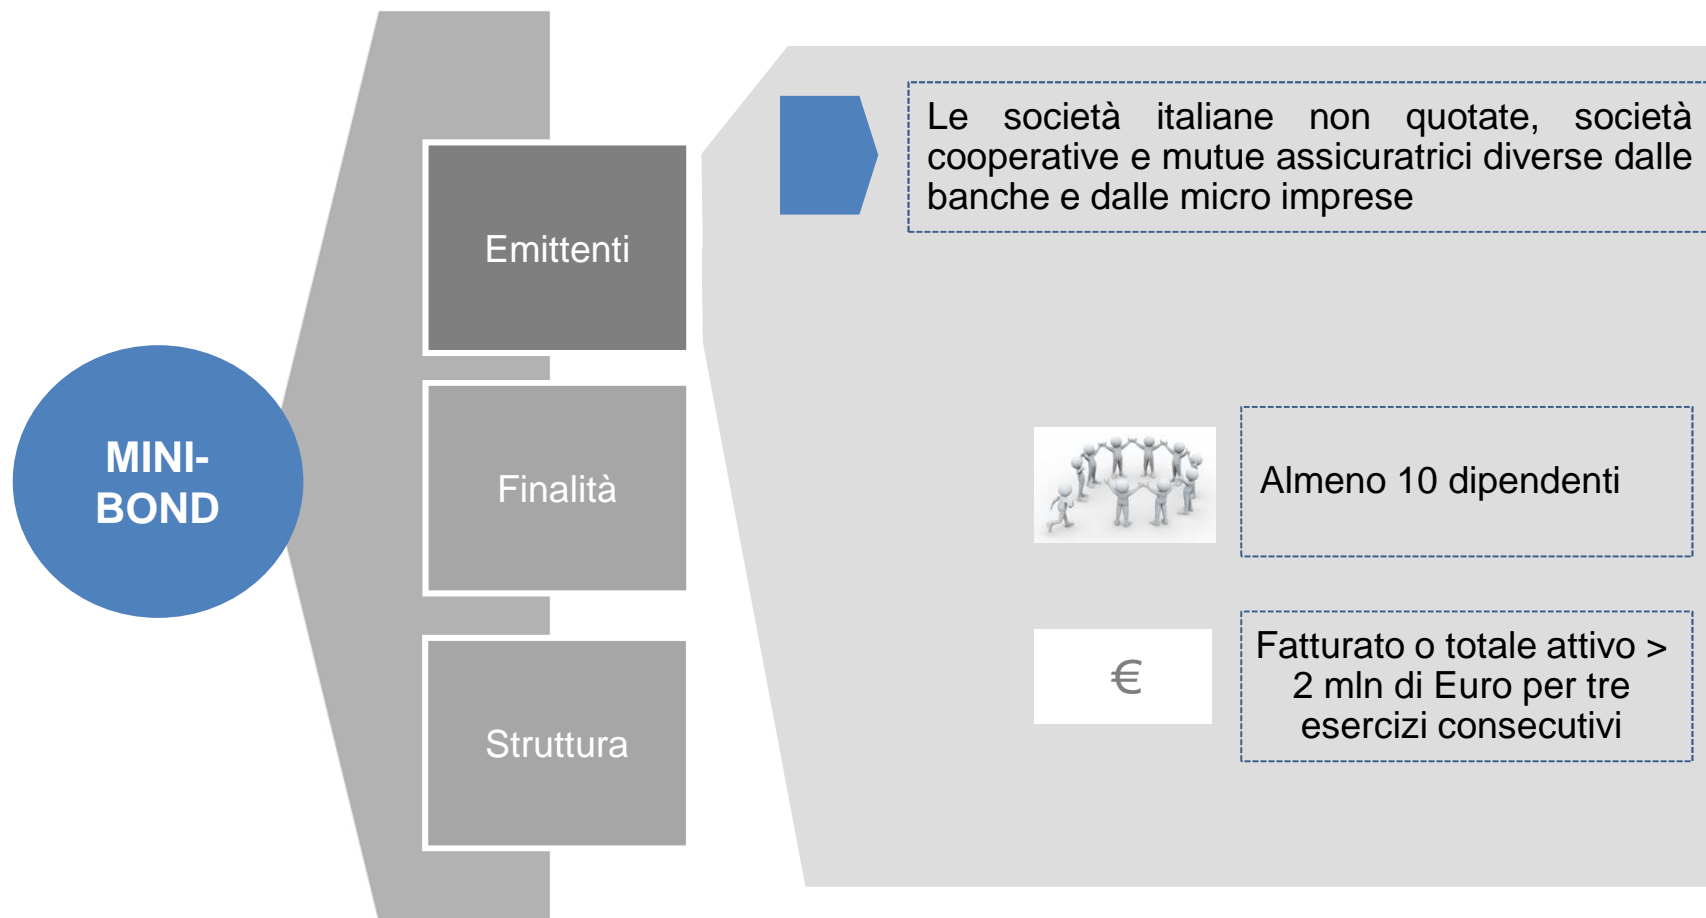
MINI-BOND

Emittenti

Finalità

Struttura

Le società italiane non quotate, società cooperative e mutue assicuratrici diverse dalle banche e dalle micro imprese

Almeno 10 dipendenti

€

Fatturato o totale attivo > 2 mln di Euro per tre esercizi consecutivi